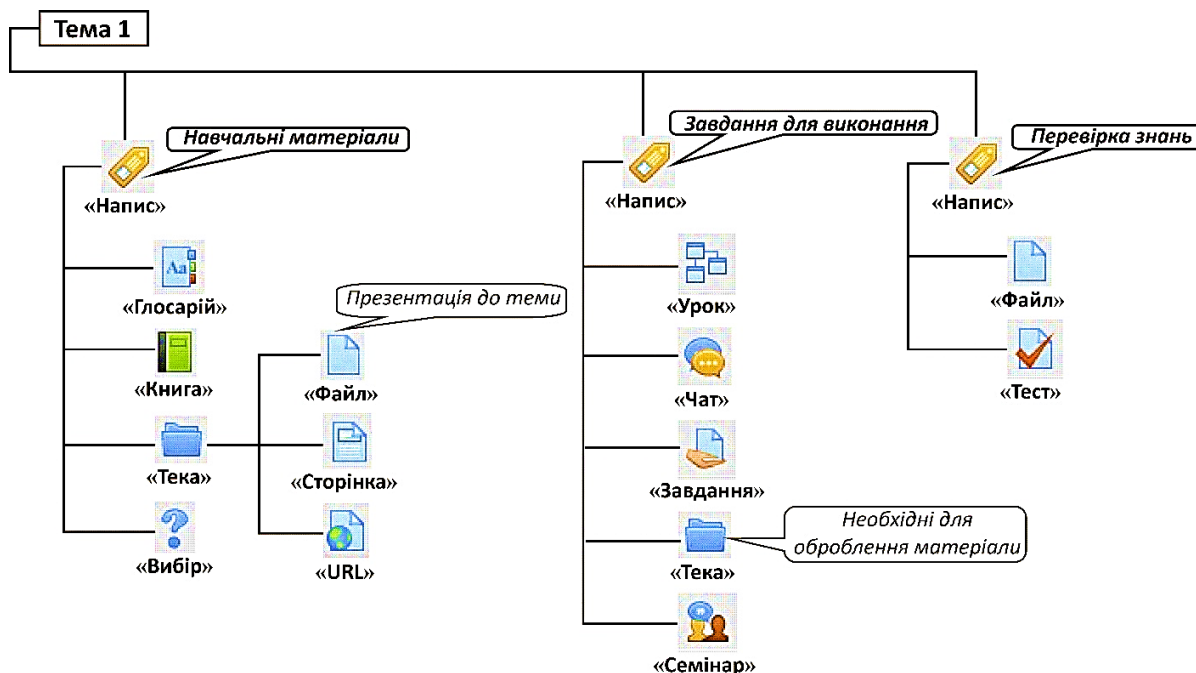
Тема 1

Навчальні матеріали

«Напис»

«Глосарій»

«Книга»

«Тека»

«Вибір»

Презентація до теми

«Файл»

«Сторінка»

«URL»

Завдання для виконання

«Напис»

«Урок»

«Чат»

«Завдання»

«Тека»

Необхідні для оброблення матеріали

«Семінар»

Перевірка знань

«Напис»

«Файл»

«Тест»